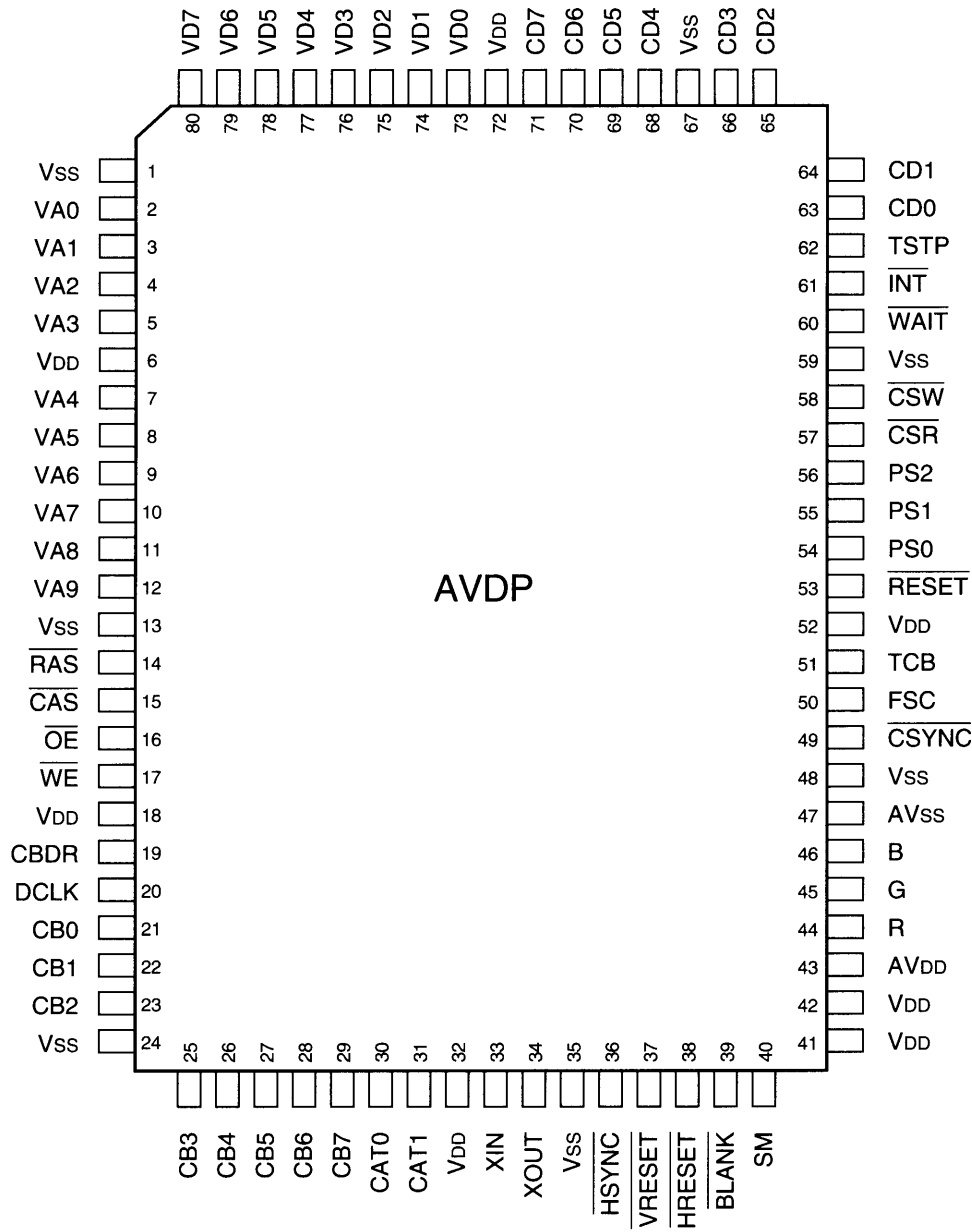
VD7 VD6 VD5 VD4 VD3 VD2 VD1 VD0 VDD CD7 CD6 CD5 CD4 VSS CD3 CD2

80 79 78 77 76 75 74 73 72 71 70 69 68 67 66 65

VSS 1
VA0 2
VA1 3
VA2 4
VA3 5
VDD 6
VA4 7
VA5 8
VA6 9
VA7 10
VA8 11
VA9 12
VSS 13
$\overline{RAS}$ 14
$\overline{CAS}$ 15
$\overline{OE}$ 16
$\overline{WE}$ 17
VDD 18
CBDR 19
DCLK 20
CB0 21
CB1 22
CB2 23
VSS 24

AVDP

64 CD1
63 CD0
62 TSTP
61 $\overline{INT}$
60 $\overline{WAIT}$
59 VSS
58 $\overline{CSW}$
57 $\overline{CSR}$
56 PS2
55 PS1
54 PS0
53 $\overline{RESET}$
52 VDD
51 TCB
50 FSC
49 $\overline{CSYNC}$
48 VSS
47 AVSS
46 B
45 G
44 R
43 AVDD
42 VDD
41 VDD

25 26 27 28 29 30 31 32 33 34 35 36 37 38 39 40

CB3 CB4 CB5 CB6 CB7 CAT0 CAT1 VDD XIN XOUT VSS $\overline{HSYNC}$ $\overline{VRESET}$ $\overline{HRESET}$ $\overline{BLANK}$ SM